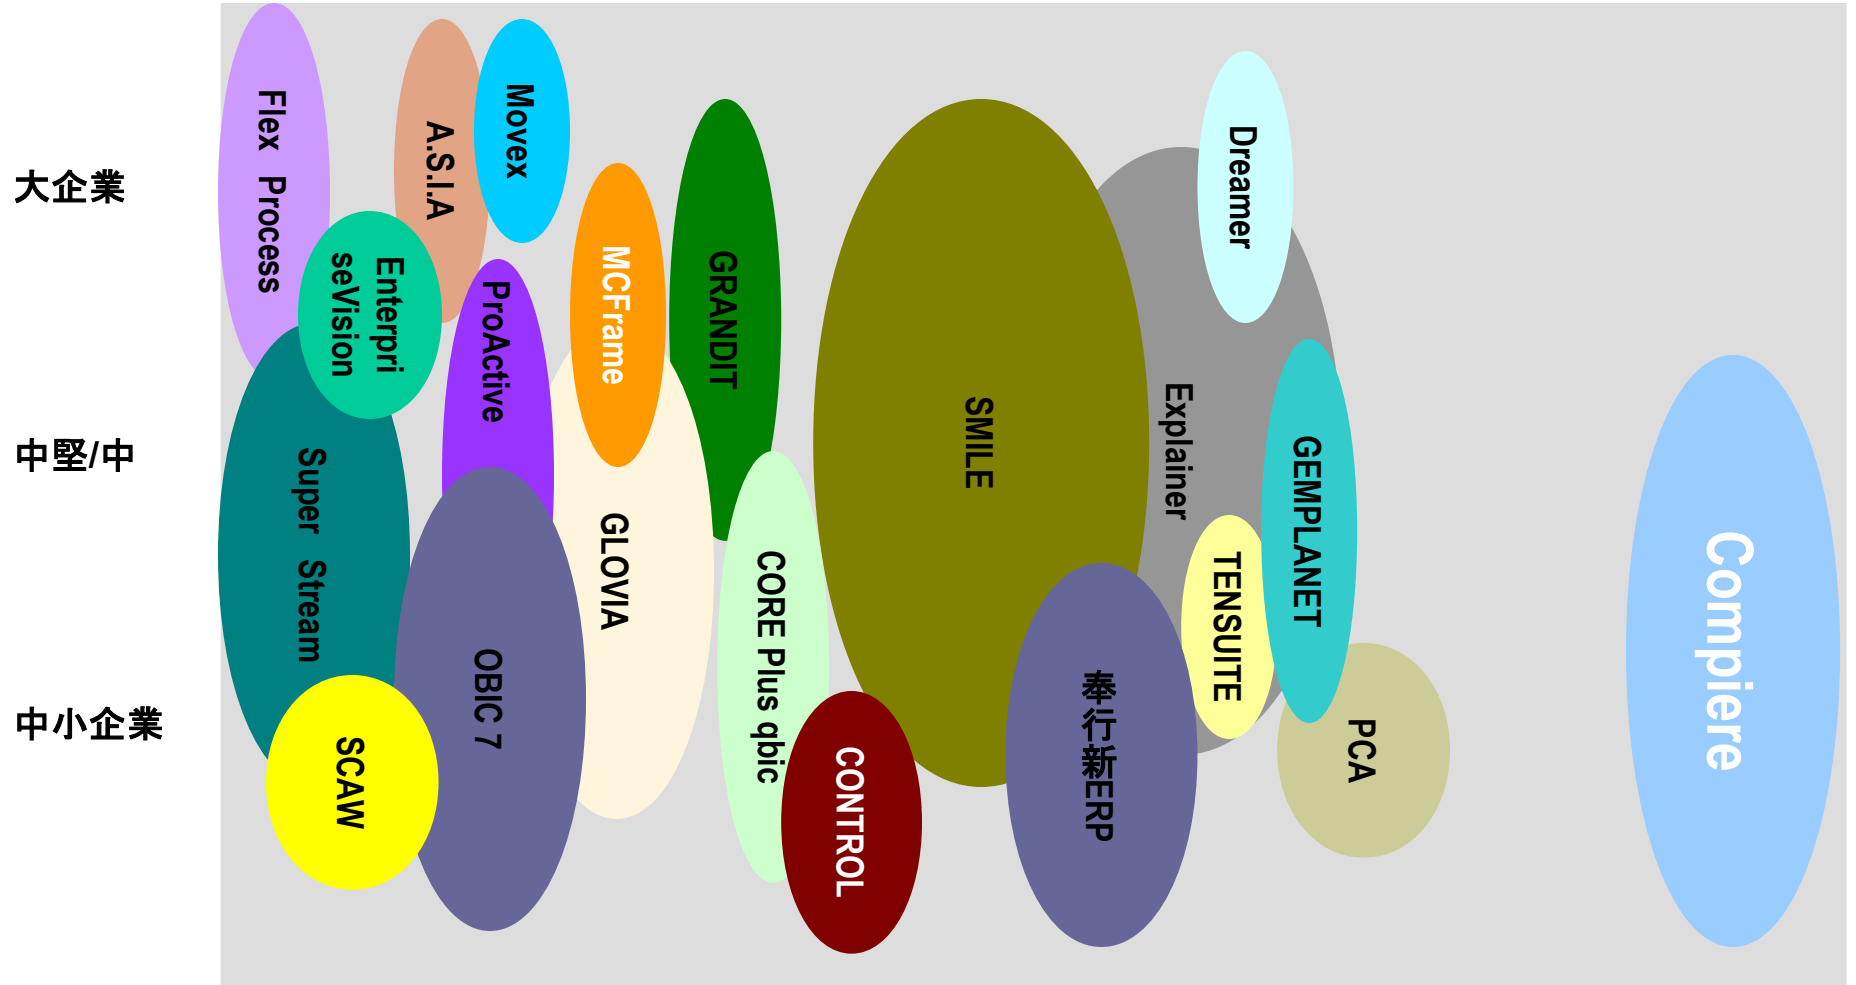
大企業

中堅/中

中小企業

Flex Process

A.S.I.A

Movex

Enterpri seVision

ProActive

MCFrame

GRANDIT

SMILE

Explainer

Dreamer

Super Stream

GLOVIA

OBIC 7

SCAW

CORE Plus qbic

CONTROL

奉行新ERP

TENSUITE

GEMPLANET

PCA

Compiere